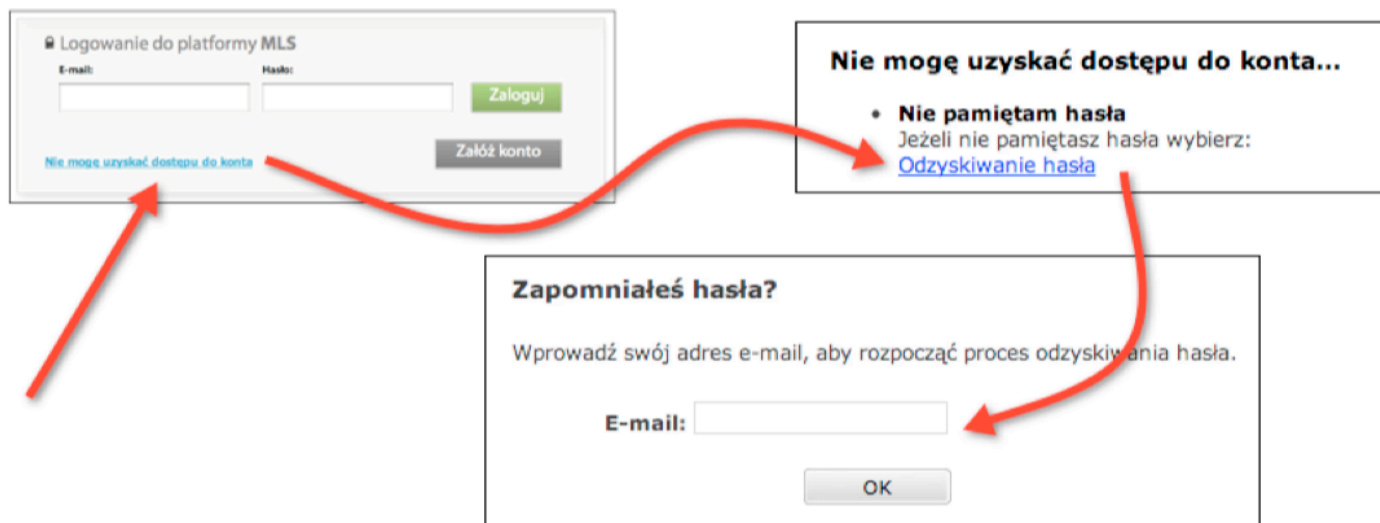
Logowanie do platformy MLS

E-mail:

Hasło:

Zaloguj

Nie mogę uzyskać dostępu do konta

Załóż konto

Nie mogę uzyskać dostępu do konta...

• Nie pamiętam hasła
Jeżeli nie pamiętasz hasła wybierz:
Odzyskiwanie hasła

Zapomniałeś hasła?

Wprowadź swój adres e-mail, aby rozpocząć proces odzyskiwania hasła.

E-mail:

OK